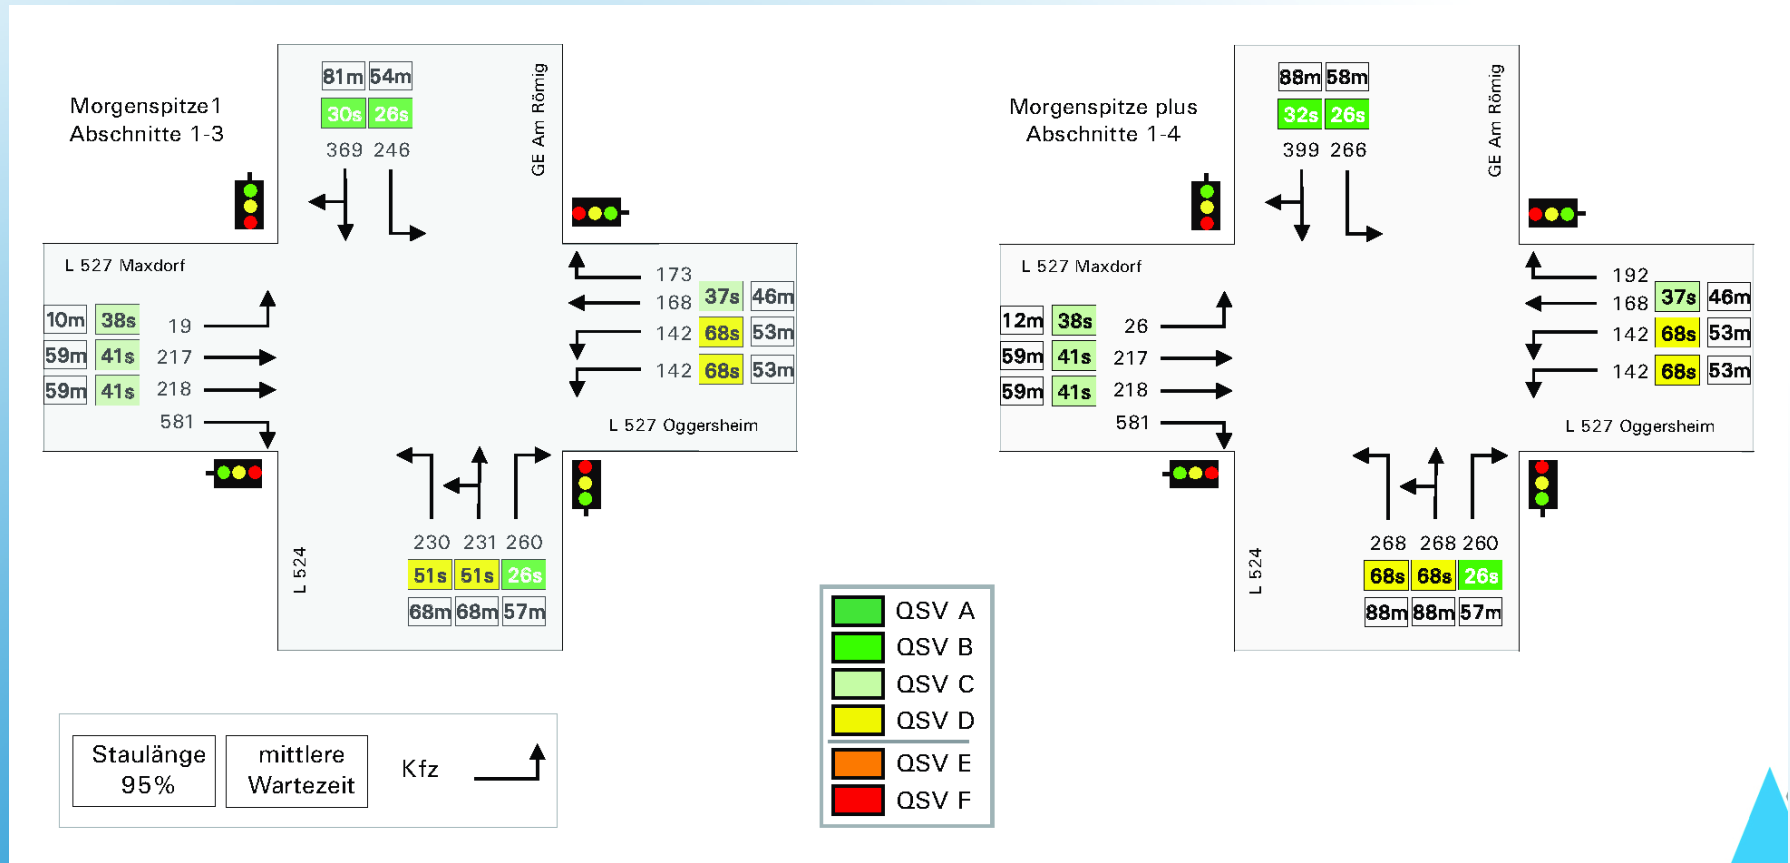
Morgenspitze1
Abschnitte 1-3

81m 54m
30s 26s
369 246

GE Am Römig

L 527 Maxdorf

10m 38s 19
59m 41s 217
59m 41s 218
581

173
168 37s 46m
142 68s 53m
142 68s 53m

L 527 Oggersheim

230 231 260
51s 51s 26s
68m 68m 57m

L 524

Morgenspitze plus
Abschnitte 1-4

88m 58m
32s 26s
399 266

GE Am Römig

L 527 Maxdorf

12m 38s 26
59m 41s 217
59m 41s 218
581

192
168 37s 46m
142 68s 53m
142 68s 53m

L 527 Oggersheim

268 268 260
68s 68s 26s
88m 88m 57m

L 524

Staulänge 95%
mittlere Wartezeit
Kfz

QSV A
QSV B
QSV C
QSV D
QSV E
QSV F